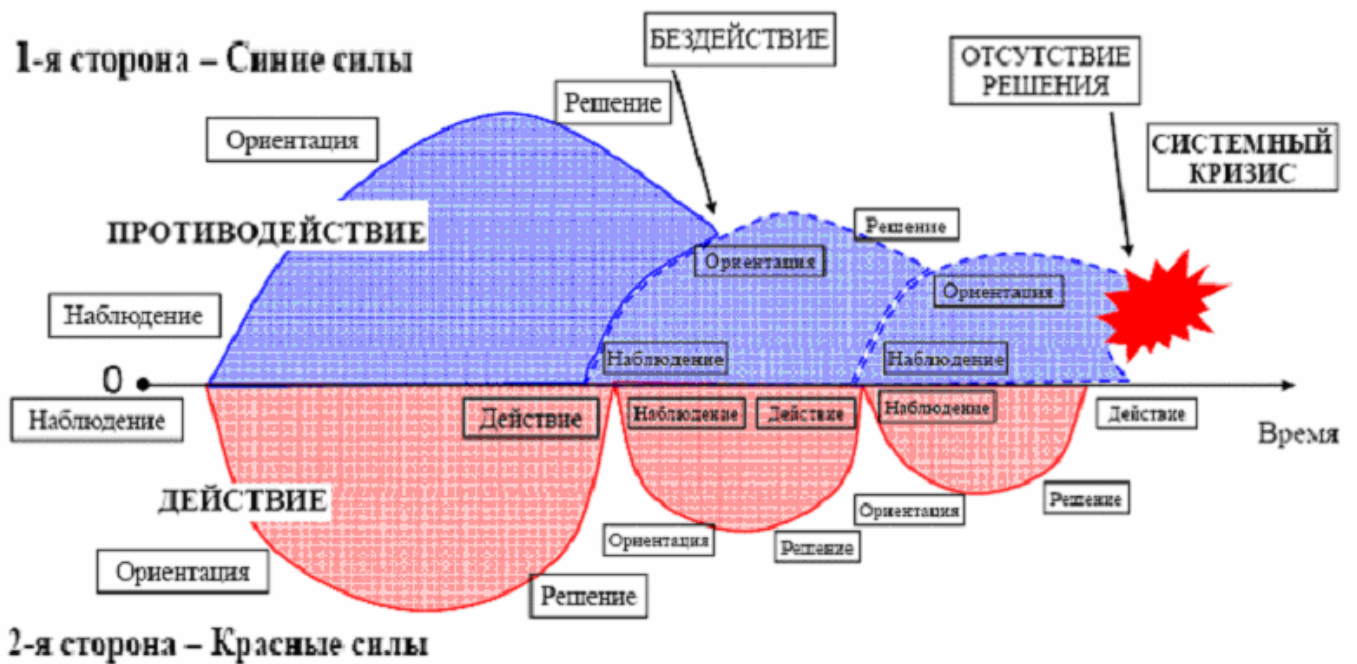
1-я сторона – Синие силы

БЕЗДЕЙСТВИЕ

ОТСУТСТВИЕ РЕШЕНИЯ

Решение

Ориентация

СИСТЕМНЫЙ КРИЗИС

ПРОТИВОДЕЙСТВИЕ

Решение

Ориентация

Ориентация

Наблюдение

Наблюдение

Наблюдение

0

Наблюдение

Действие

Наблюдение

Действие

Наблюдение

Действие

Время

ДЕЙСТВИЕ

Ориентация

Решение

Ориентация

Решение

Ориентация

Решение

2-я сторона – Красные силы